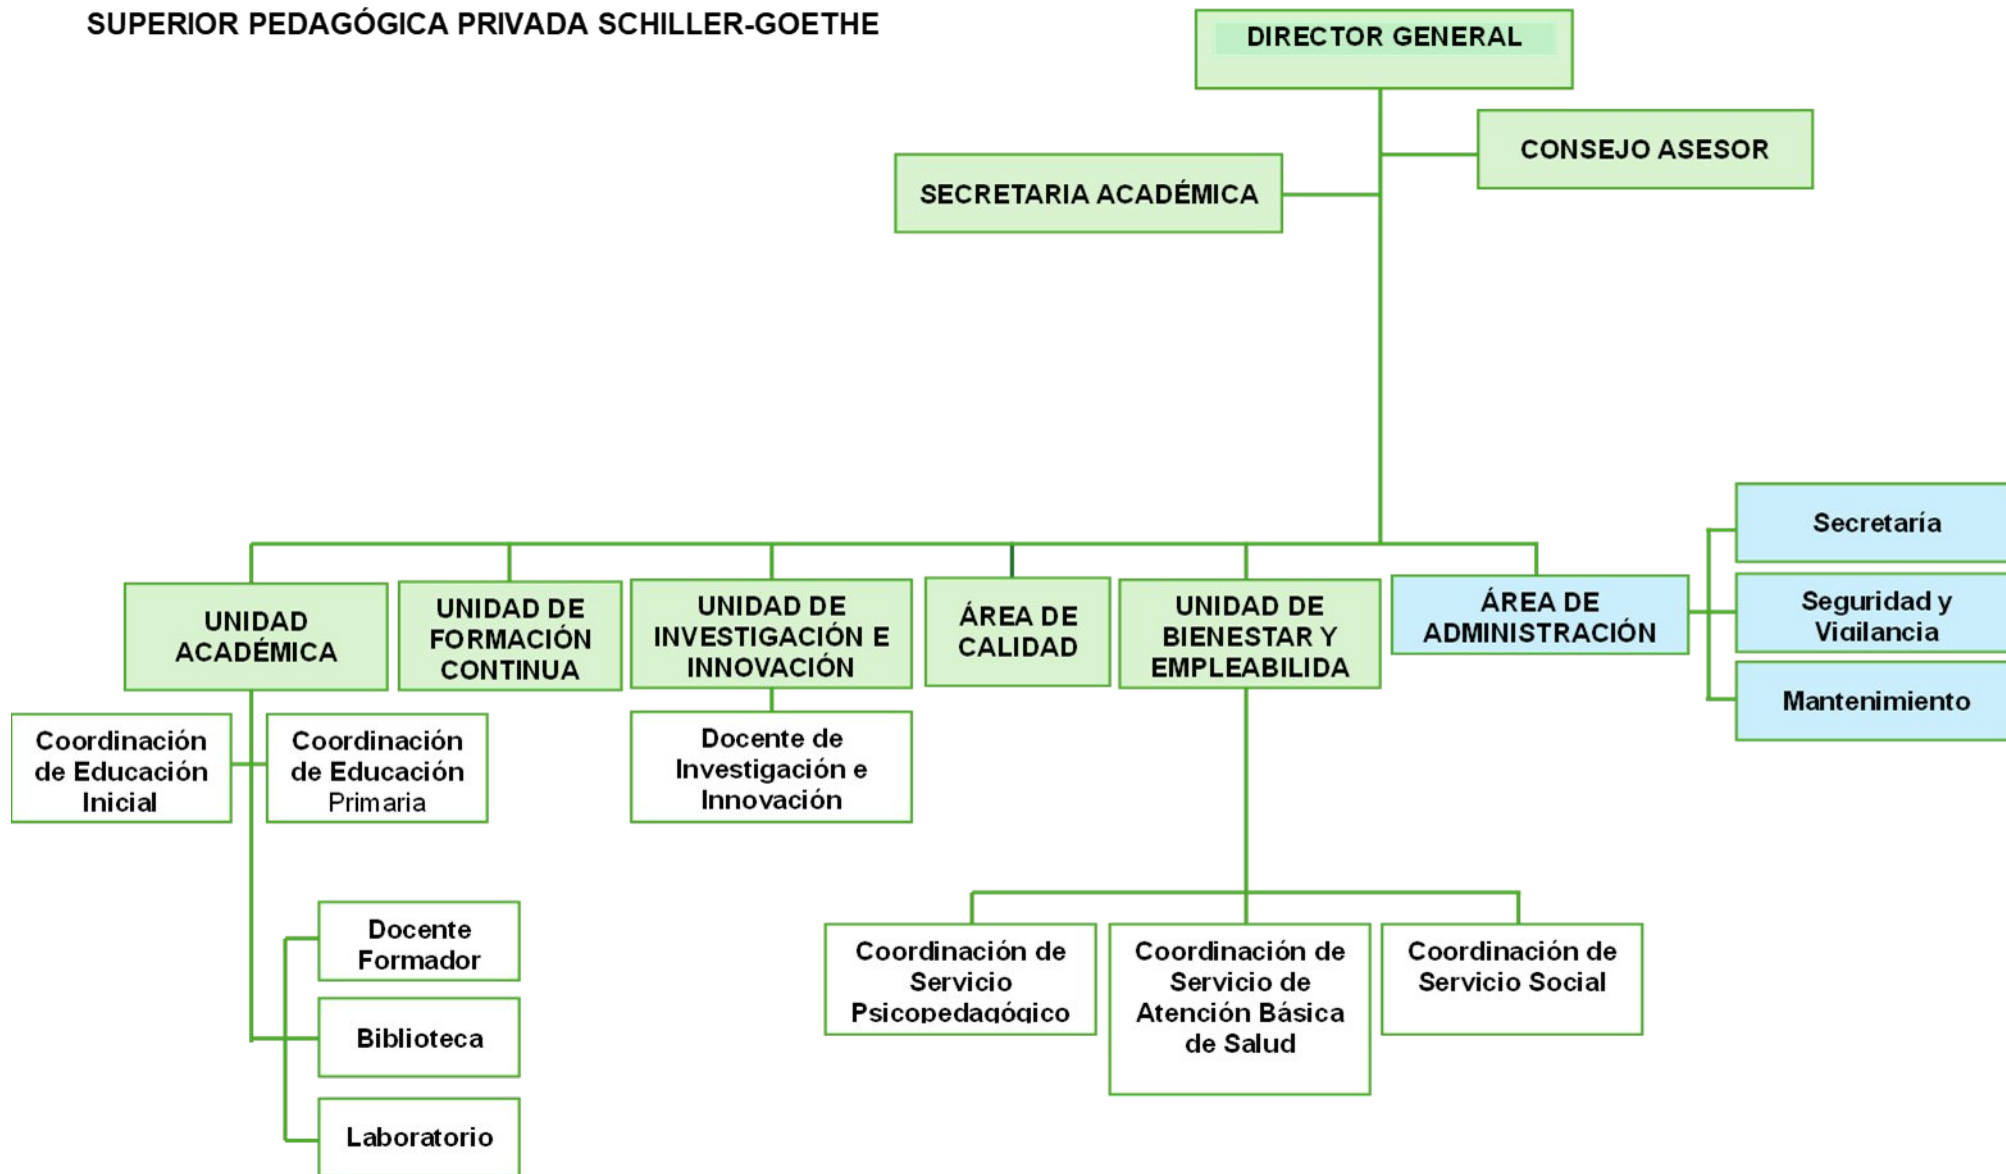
SUPERIOR PEDAGÓGICA PRIVADA SCHILLER-GOETHE

DIRECTOR GENERAL

CONSEJO ASESOR

SECRETARIA ACADÉMICA

UNIDAD ACADÉMICA

UNIDAD DE FORMACIÓN CONTINUA

UNIDAD DE INVESTIGACIÓN E INNOVACIÓN

ÁREA DE CALIDAD

UNIDAD DE BIENESTAR Y EMPLEABILIDA

ÁREA DE ADMINISTRACIÓN

Secretaría

Seguridad y Vigilancia

Mantenimiento

Coordinación de Educación Inicial

Coordinación de Educación Primaria

Docente de Investigación e Innovación

Docente Formador

Biblioteca

Laboratorio

Coordinación de Servicio Psicopedagógico

Coordinación de Servicio de Atención Básica de Salud

Coordinación de Servicio Social